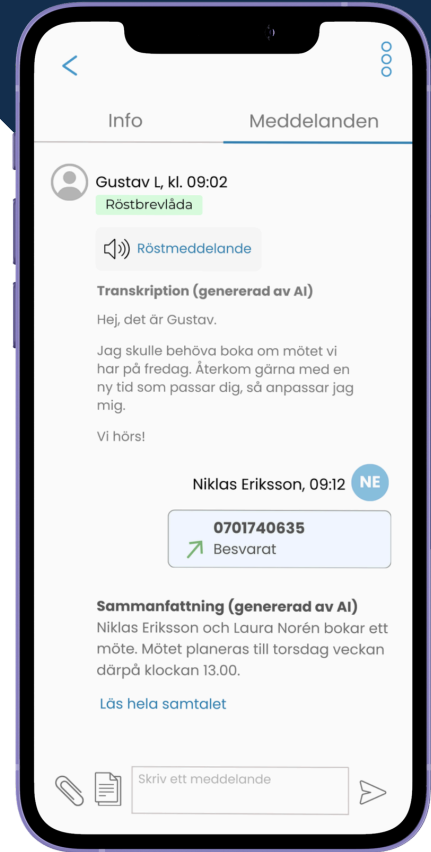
Info

Meddelanden

Gustav L, kl. 09:02

Röstbrevlåda

Röstmeddelande

Transkription (genererad av AI)

Hej, det är Gustav.

Jag skulle behöva boka om mötet vi har på fredag. Återkom gärna med en ny tid som passar dig, så anpassar jag mig.

Vi hörs!

Niklas Eriksson, 09:12

NE

0701740635

Besvarat

Sammanfattning (genererad av AI)

Niklas Eriksson och Laura Norén bokar ett möte. Mötet planeras till torsdag veckan därpå klockan 13.00.

Läs hela samtalet

Skriv ett meddelande